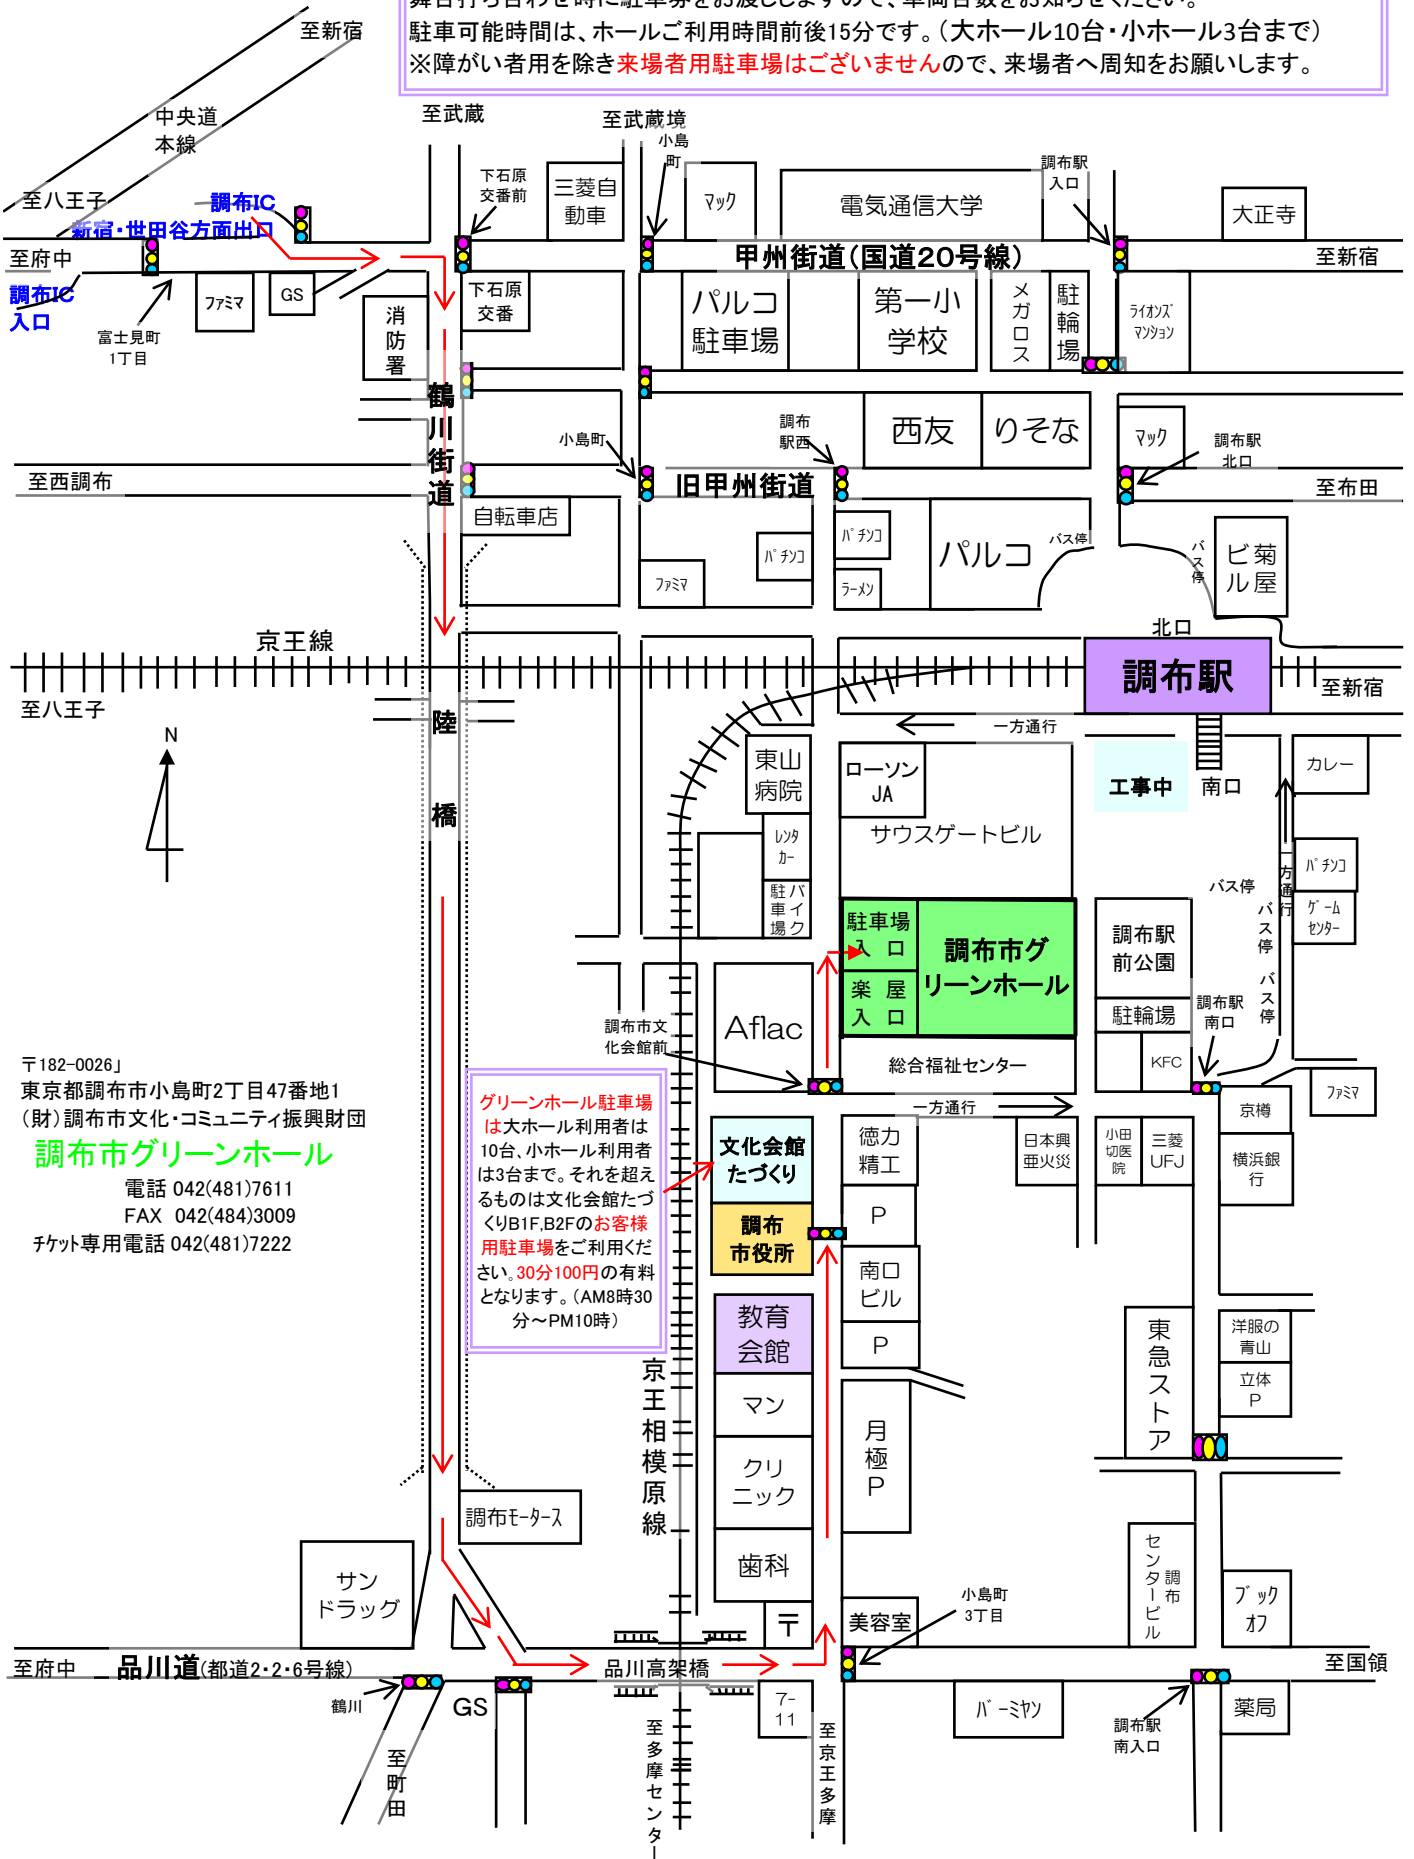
舞台打ち合わせ時に駐車券をお渡ししますので、車両台数をお知らせください。
駐車可能時間は、ホールご利用時間前後15分です。（大ホール10台・小ホール3台まで）
※障がい者用を除き来場者用駐車場はございませんので、来場者へ周知をお願いします。

至新宿
中央道本線
至八王子
調布IC
新宿・世田谷方面出口
至府中
調布IC入口
富士見町1丁目
ファミマ
GS
至武蔵
下石原交番前
三菱自動車
下石原交番
消防署
鶴川街道
至武蔵境
小島町
マック
電気通信大学
調布駅入口
大正寺
甲州街道（国道20号線）
至新宿
パルコ駐車場
第一小学校
メガロス
駐輪場
ライオンズマンション
小島町
調布駅西
西友
りそな
マック
調布駅北口
至西調布
旧甲州街道
至布田
自転車店
パチンコ
ファミマ
パチンコ
ラーメン
パルコ
バス停
バス停
ビル
菊屋
北口
京王線
調布駅
至八王子
至新宿
陸橋
一方通行
N
東山病院
ローソンJA
工事中
南口
カレー
レンタカー
サウスゲートビル
駐車場
バイク
パチンコ
バス停
方通行
バス停
ゲームセンター
駐車場入口
楽屋入口
調布市グリーンホール
調布駅前公園
バス停
Aflac
調布市文化会館前
駐輪場
調布駅南口
総合福祉センター
KFC
ファミマ
〒182-0026」
東京都調布市小島町2丁目47番地1
（財）調布市文化・コミュニティ振興財団
調布市グリーンホール
電話 042(481)7611
FAX 042(484)3009
チケット専用電話 042(481)7222
グリーンホール駐車場は大ホール利用者は10台、小ホール利用者は3台まで。それを超えるものは文化会館たづくりB1F,B2Fのお客様用駐車場をご利用ください。30分100円の有料となります。（AM8時30分～PM10時）
一方通行
文化会館たづくり
徳力精工
日本興亜火災
小田切医院
三菱UFJ
京樽
横浜銀行
P
調布市役所
南口ビル
P
教育会館
マン
クリニック
歯科
京王相模原線
月極P
東急ストア
洋服の青山
立体P
調布モータース
サンドラッグ
〒
美容室
小島町3丁目
調布センタービル
ブックオフ
至府中
品川道（都道2・2・6号線）
品川高架橋
至国領
鶴川
GS
7-11
バーミヤン
調布駅南入口
薬局
至町田
至多摩センター
至京王多摩